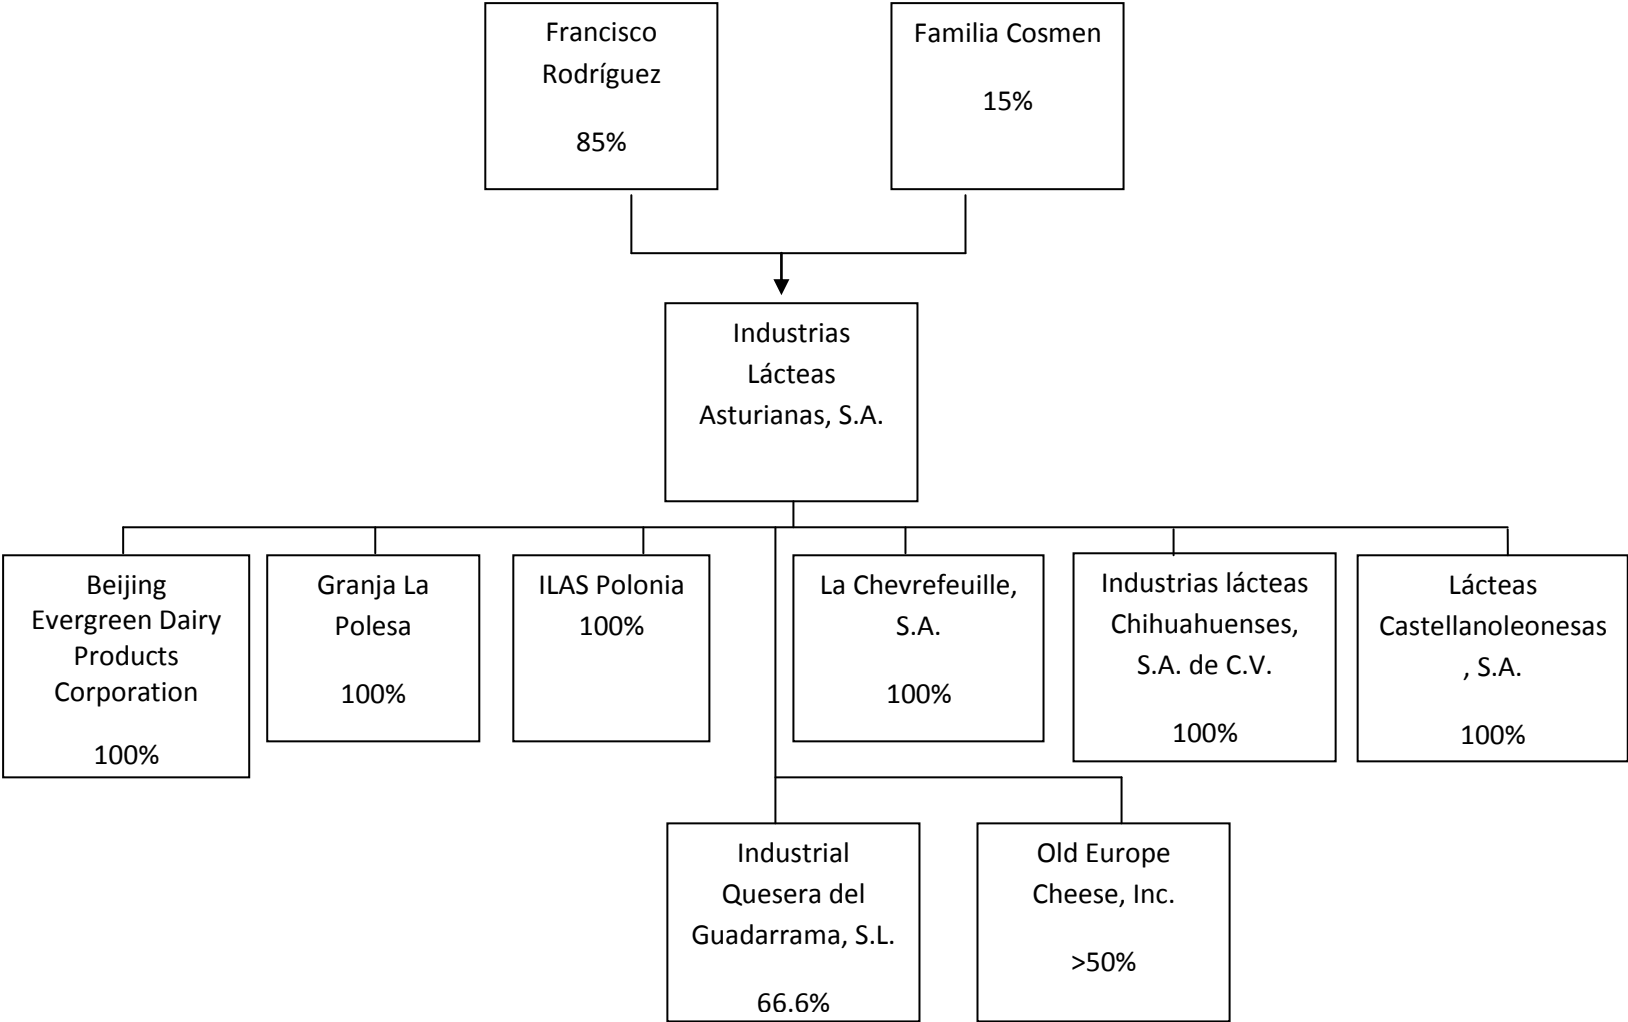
Francisco Rodríguez

85%

Familia Cosmen

15%

Industrias Lácteas Asturianas, S.A.

Beijing Evergreen Dairy Products Corporation

100%

Granja La Polesa

100%

ILAS Polonia
100%

La Chevrefeuille, S.A.

100%

Industrias lácteas Chihuahuenses, S.A. de C.V.

100%

Lácteas Castellanoleonesas , S.A.

100%

Industrial Quesera del Guadarrama, S.L.

66.6%

Old Europe Cheese, Inc.

>50%